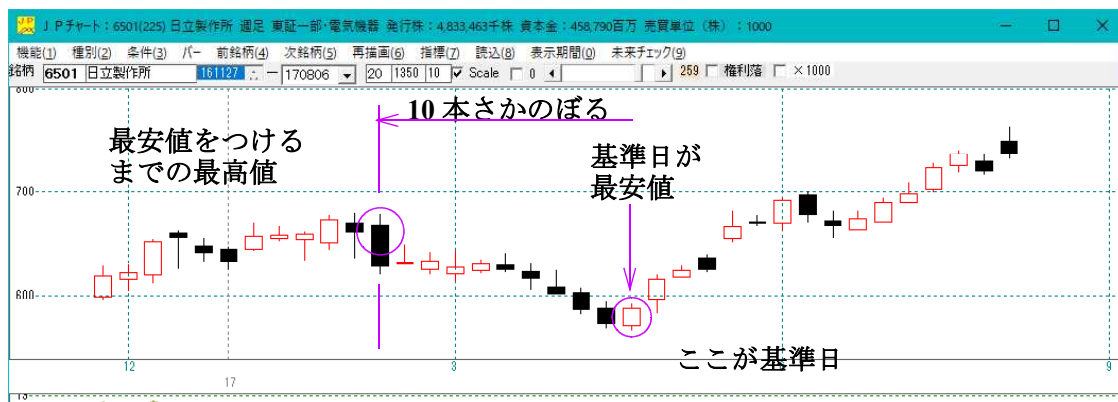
ＪＰチャート：6501(225) 日立製作所 週足 東証一部・電気機器 発行株：4,833,463千株 資本金：458,790百万 売買単位（株）：1000

機能(1) 種別(2) 条件(3) バー 前銘柄(4) 次銘柄(5) 再描画(6) 指標(7) 読込(8) 表示期間(0) 未来チェック(9)

銘柄 6501 日立製作所 161127 ー 170806 20 1350 10 Scale 0 259 権利落 ×1000

800

700

600

10 本さかのぼる

最安値をつける までの最高値

基準日が 最安値

ここが基準日

12

17

3

9

15